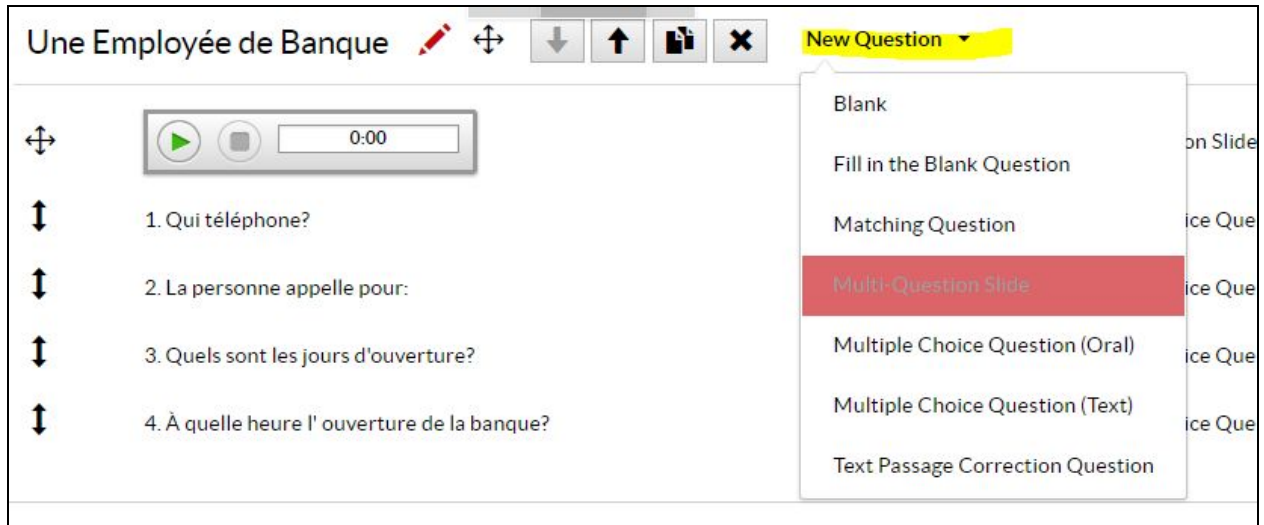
Une Employée de Banque

New Question

Blank

Fill in the Blank Question

Matching Question

Multi-Question Slide

Multiple Choice Question (Oral)

Multiple Choice Question (Text)

Text Passage Correction Question

0:00

on Slide

1. Qui téléphone?

ice Que

2. La personne appelle pour:

ice Que

3. Quels sont les jours d'ouverture?

ice Que

4. À quelle heure l' ouverture de la banque?

ice Que